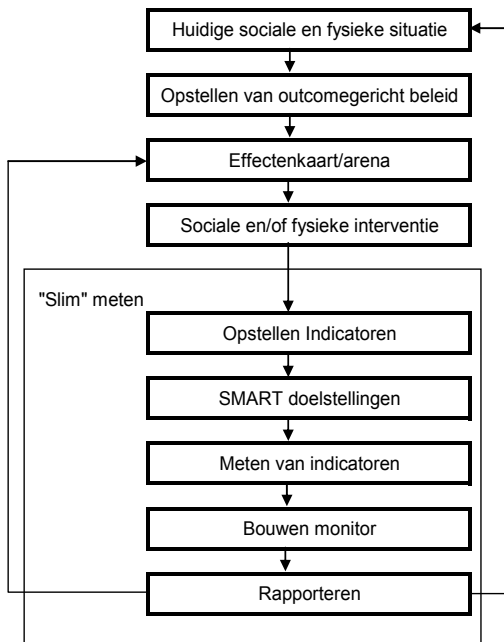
Huidige sociale en fysieke situatie

Opstellen van outcomegericht beleid

Effectenkaart/arena

Sociale en/of fysieke interventie

"Slim" meten

Opstellen Indicatoren

SMART doelstellingen

Meten van indicatoren

Bouwen monitor

Rapporteren